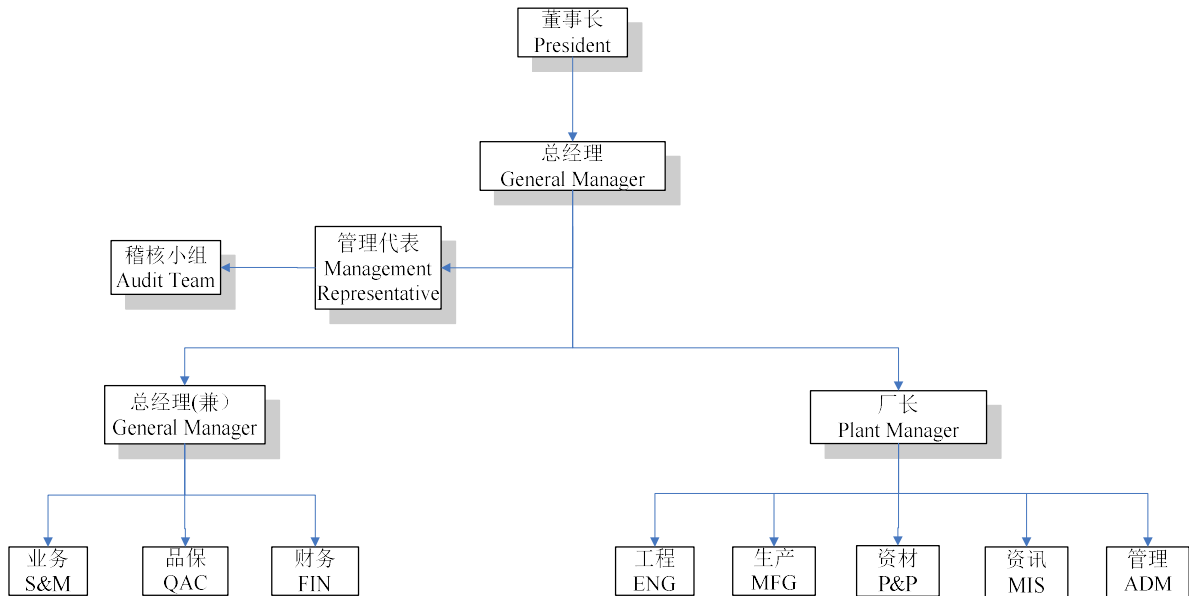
董事长
President

总经理
General Manager

稽核小组
Audit Team

管理代表
Management
Representative

总经理(兼）
General Manager

厂长
Plant Manager

业务
S&M

品保
QAC

财务
FIN

工程
ENG

生产
MFG

资材
P&P

资讯
MIS

管理
ADM